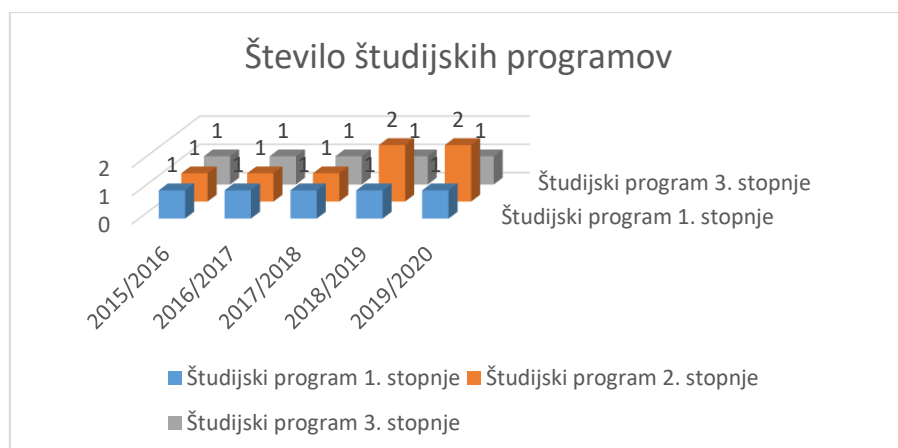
Število študijskih programov

2
1
0

1 1 1 1 1 1 1 1 2 1 1 2 1

2015/2016
2016/2017
2017/2018
2018/2019
2019/2020

Študijski program 3. stopnje
Študijski program 1. stopnje

Študijski program 1. stopnje
Študijski program 2. stopnje
Študijski program 3. stopnje